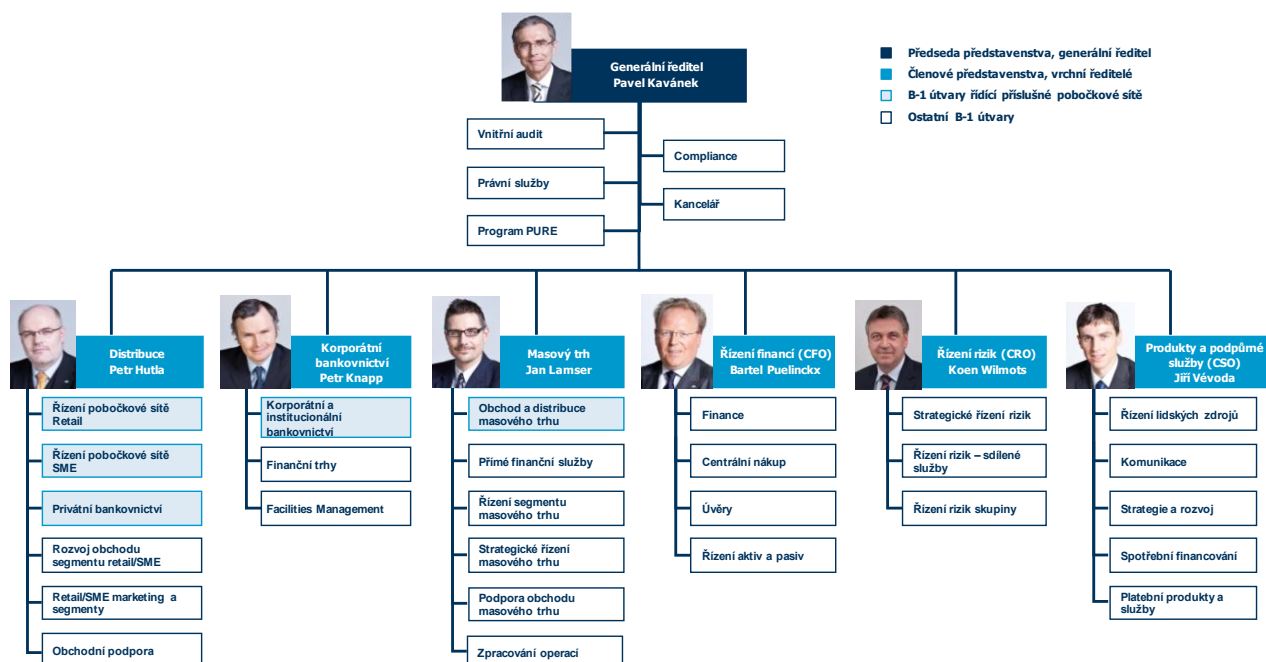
Generální ředitel
Pavel Kavánek

Předseda představenstva, generální ředitel
Členové představenstva, vrchní ředitelé
B-1 útvary řídící příslušné pobočkové sítě
Ostatní B-1 útvary

Vnitřní audit
Právní služby
Program PURE
Compliance
Kancelář

Distribuce
Petr Hutla

Řízení pobočkové sítě Retail
Řízení pobočkové sítě SME
Privátní bankovnictví
Rozvoj obchodu segmentu retail/SME
Retail/SME marketing a segmenty
Obchodní podpora

Korporátní bankovnictví
Petr Knapp

Korporátní a institucionální bankovnictví
Finanční trhy
Facilities Management

Masový trh
Jan Lamser

Obchod a distribuce masového trhu
Přímé finanční služby
Řízení segmentu masového trhu
Strategické řízení masového trhu
Podpora obchodu masového trhu
Zpracování operací

Řízení financí (CFO)
Bartel Puelinckx

Finance
Centrální nákup
Úvěry
Řízení aktiv a pasiv

Řízení rizik (CRO)
Koen Wilmots

Strategické řízení rizik
Řízení rizik – sdílené služby
Řízení rizik skupiny

Produkty a podpůrné služby (CSO)
Jiří Vévoda

Řízení lidských zdrojů
Komunikace
Strategie a rozvoj
Spotřební financování
Platební produkty a služby